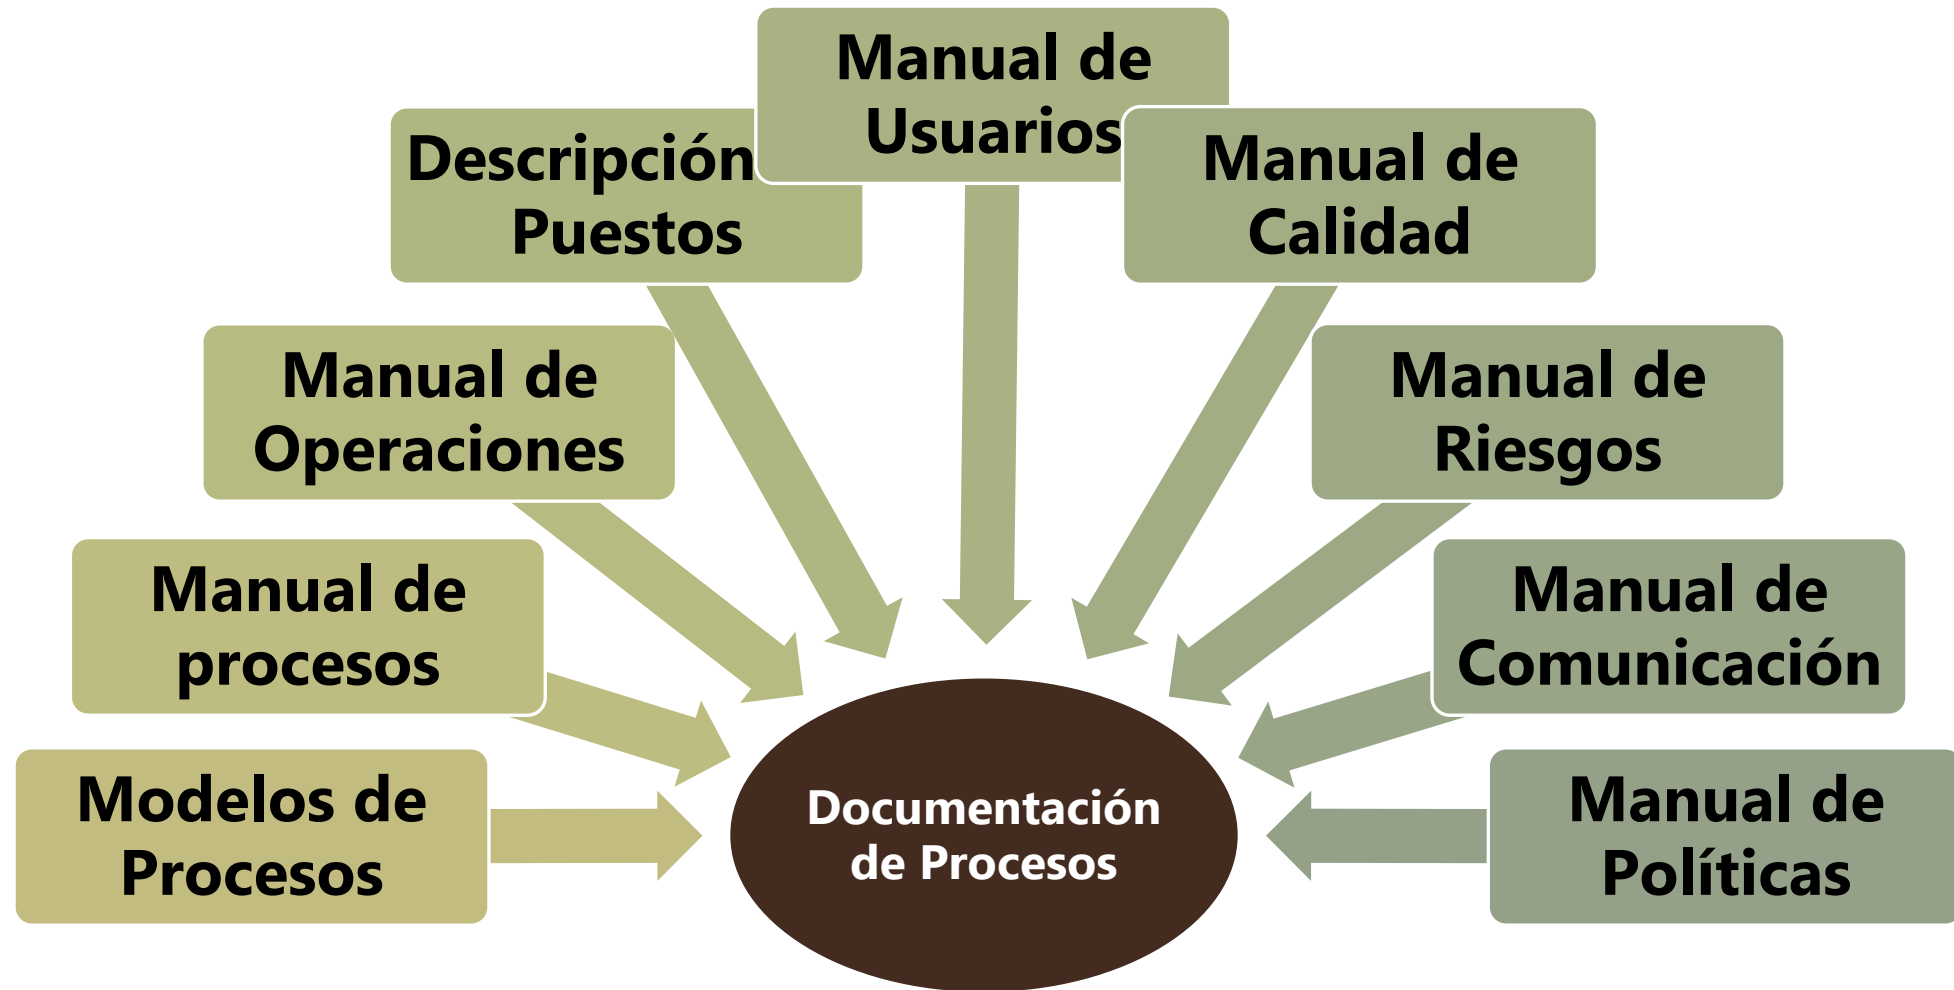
Manual de Usuarios

Descripción Puestos

Manual de Calidad

Manual de Operaciones

Manual de Riesgos

Manual de procesos

Manual de Comunicación

Modelos de Procesos

Documentación de Procesos

Manual de Políticas